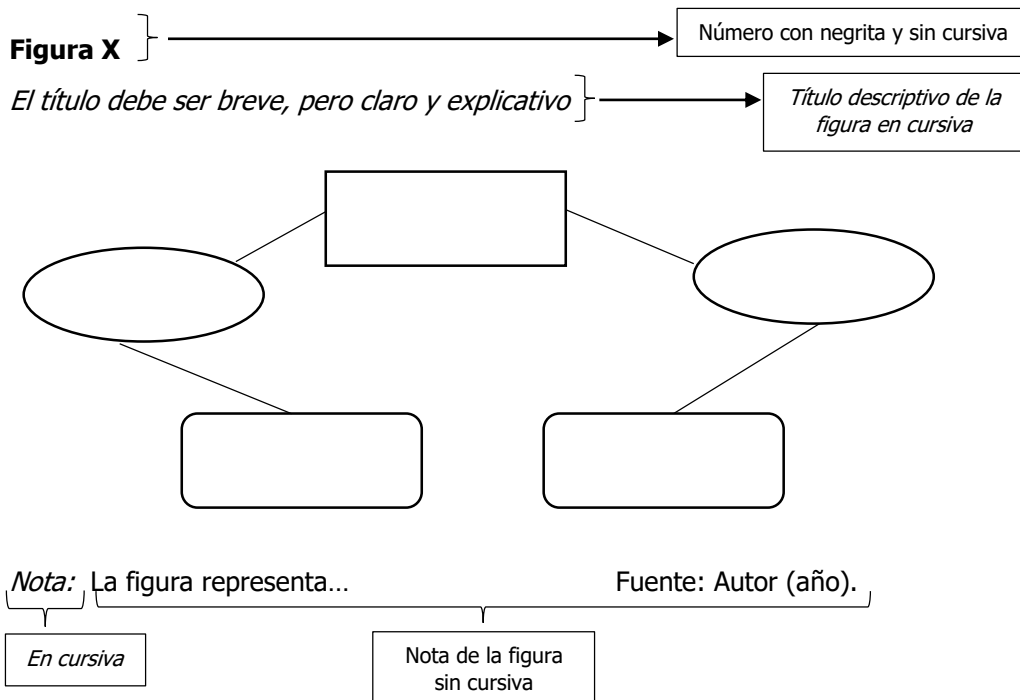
**Figura X**

Número con negrita y sin cursiva

*El título debe ser breve, pero claro y explicativo*

*Título descriptivo de la figura en cursiva*

*Nota:* La figura representa… Fuente: Autor (año).

*En cursiva*

Nota de la figura sin cursiva